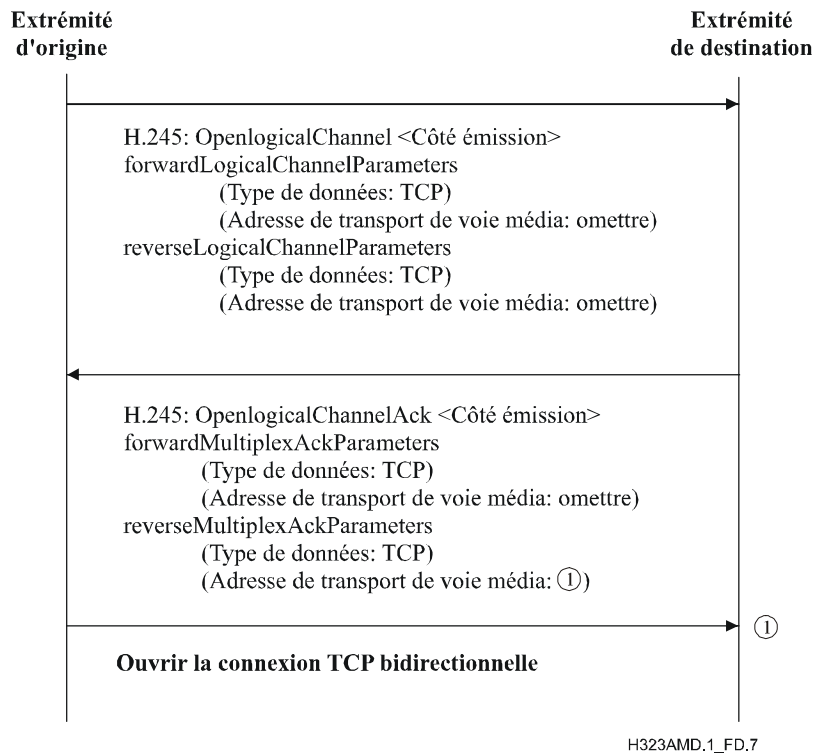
Extrémité d'origine

Extrémité de destination

H.245: OpenlogicalChannel <Côté émission>
forwardLogicalChannelParameters
(Type de données: TCP)
(Adresse de transport de voie média: omettre)
reverseLogicalChannelParameters
(Type de données: TCP)
(Adresse de transport de voie média: omettre)

H.245: OpenlogicalChannelAck <Côté émission>
forwardMultiplexAckParameters
(Type de données: TCP)
(Adresse de transport de voie média: omettre)
reverseMultiplexAckParameters
(Type de données: TCP)
(Adresse de transport de voie média: ①)

①

Ouvrir la connexion TCP bidirectionnelle

H323AMD.1_FD.7